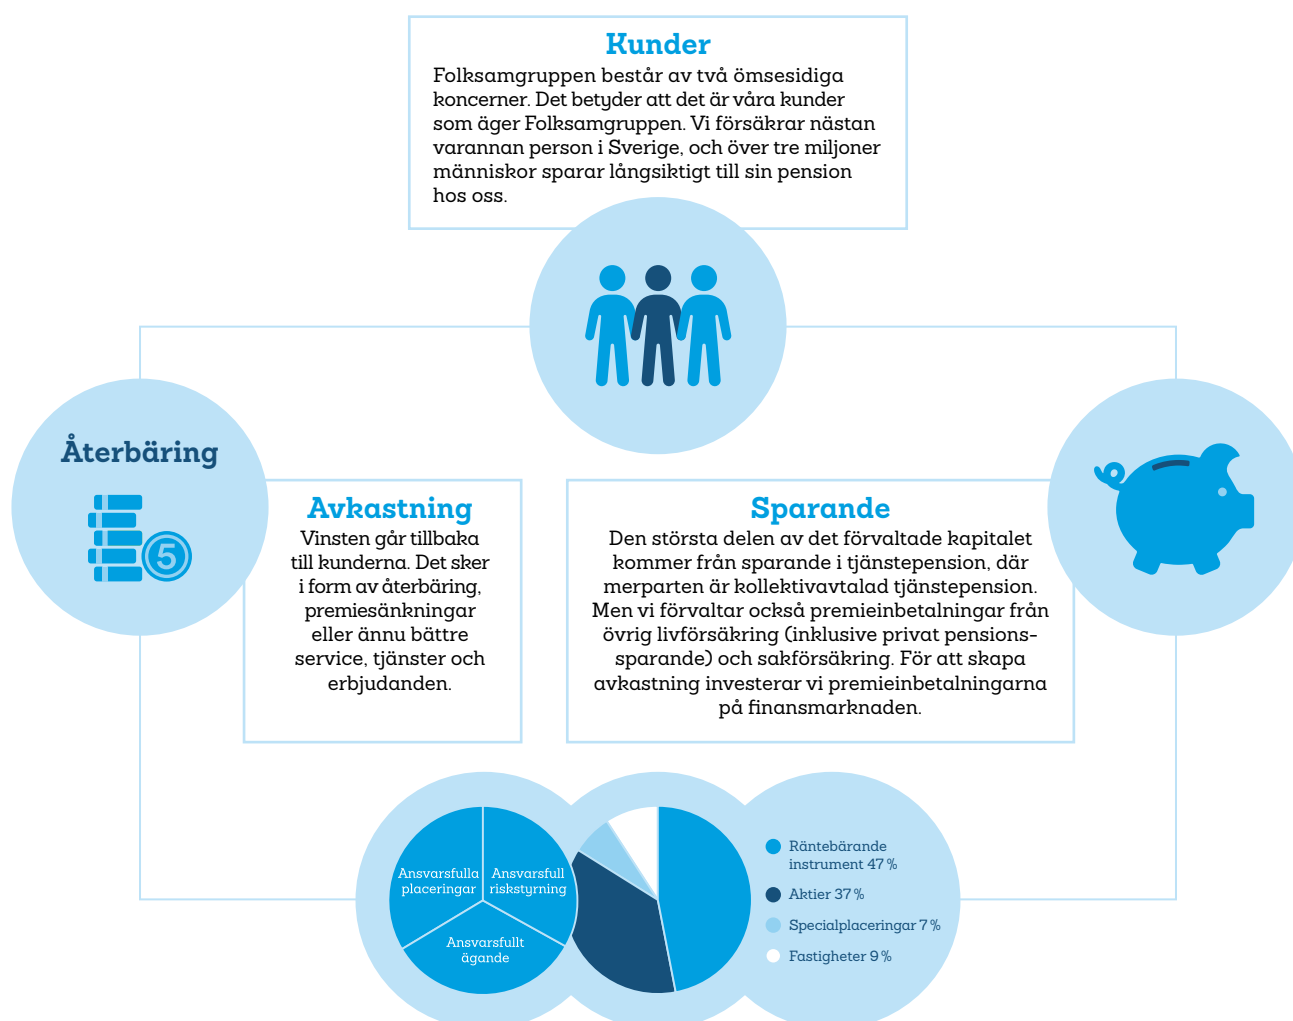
Kunder
Folksamgruppen består av två ömsesidiga koncerner. Det betyder att det är våra kunder som äger Folksamgruppen. Vi försäkrar nästan varannan person i Sverige, och över tre miljoner människor sparar långsiktigt till sin pension hos oss.

Återbäring

5

Avkastning
Vinsten går tillbaka till kunderna. Det sker i form av återbäring, premiesänkningar eller ännu bättre service, tjänster och erbjudanden.

Sparande
Den största delen av det förvaltade kapitalet kommer från sparande i tjänstepension, där merparten är kollektivavtalad tjänstepension. Men vi förvaltar också premieinbetalningar från övrig livförsäkring (inklusive privat pensionssparande) och sakförsäkring. För att skapa avkastning investerar vi premieinbetalningarna på finansmarknaden.

Ansvarsfulla placeringar
Ansvarsfull riskstyrning
Ansvarsfullt ägande

Räntebärande instrument 47 %
Aktier 37 %
Specialplaceringar 7 %
Fastigheter 9 %